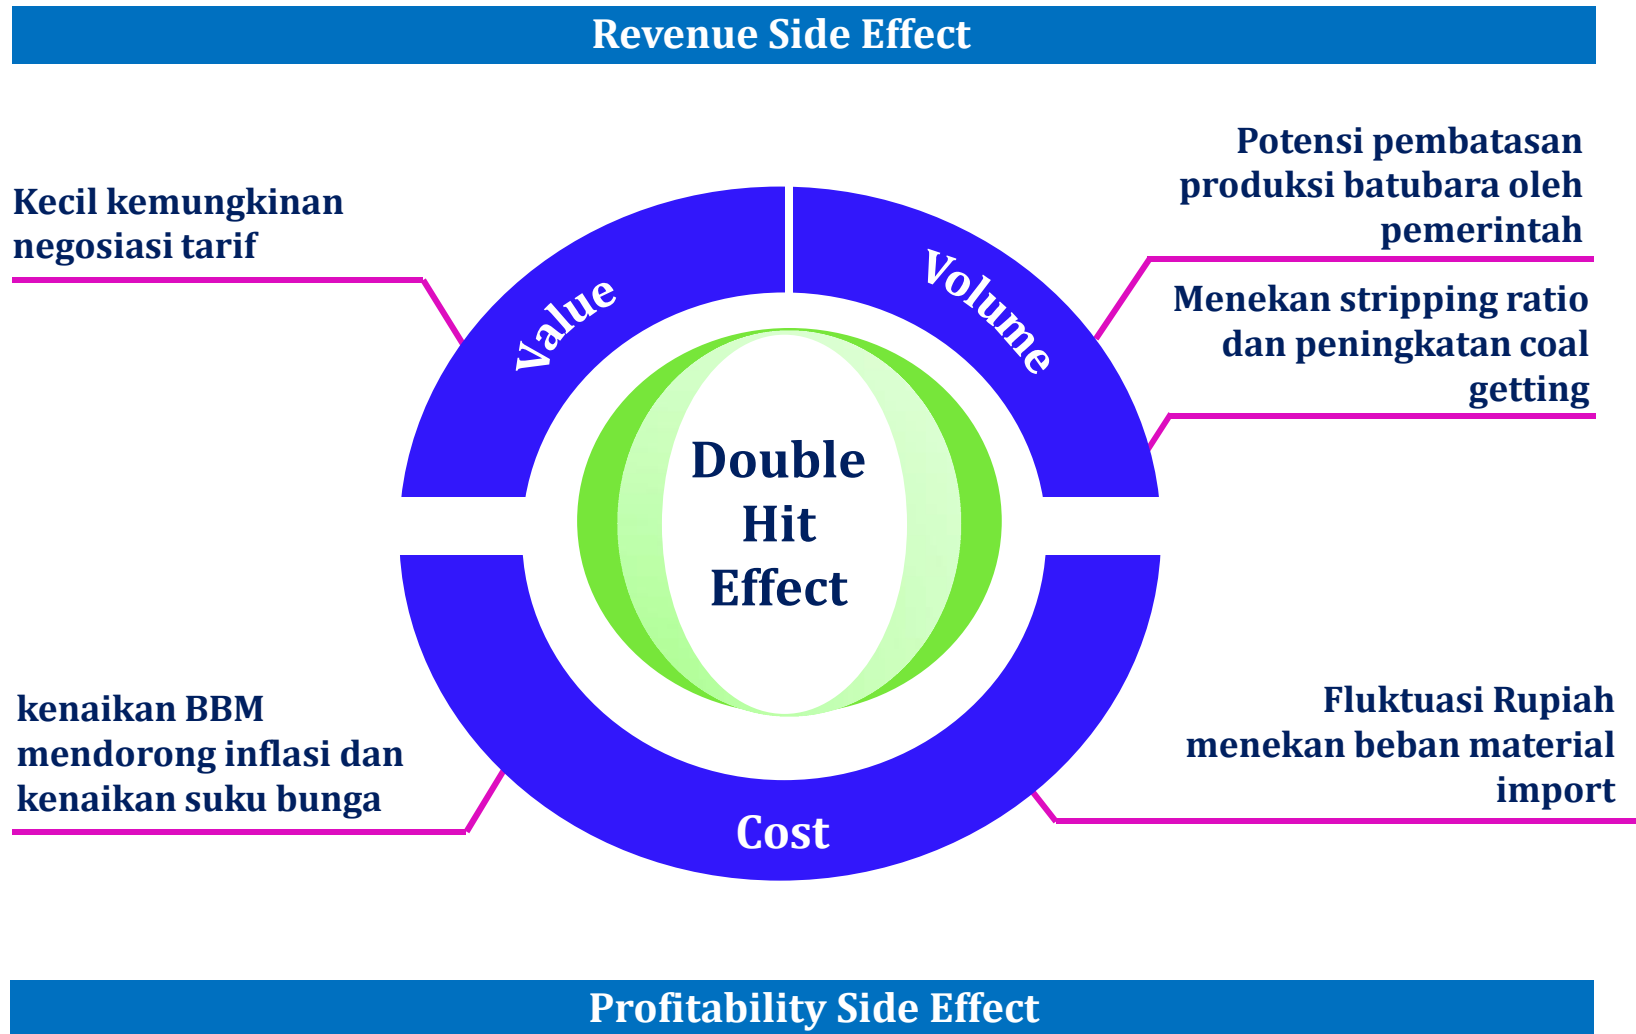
Revenue Side Effect

Kecil kemungkinan negosiasi tarif

Potensi pembatasan produksi batubara oleh pemerintah

Menekan stripping ratio dan peningkatan coal getting

Value

Volume

Double Hit Effect

Cost

kenaikan BBM mendorong inflasi dan kenaikan suku bunga

Fluktuasi Rupiah menekan beban material import

Profitability Side Effect